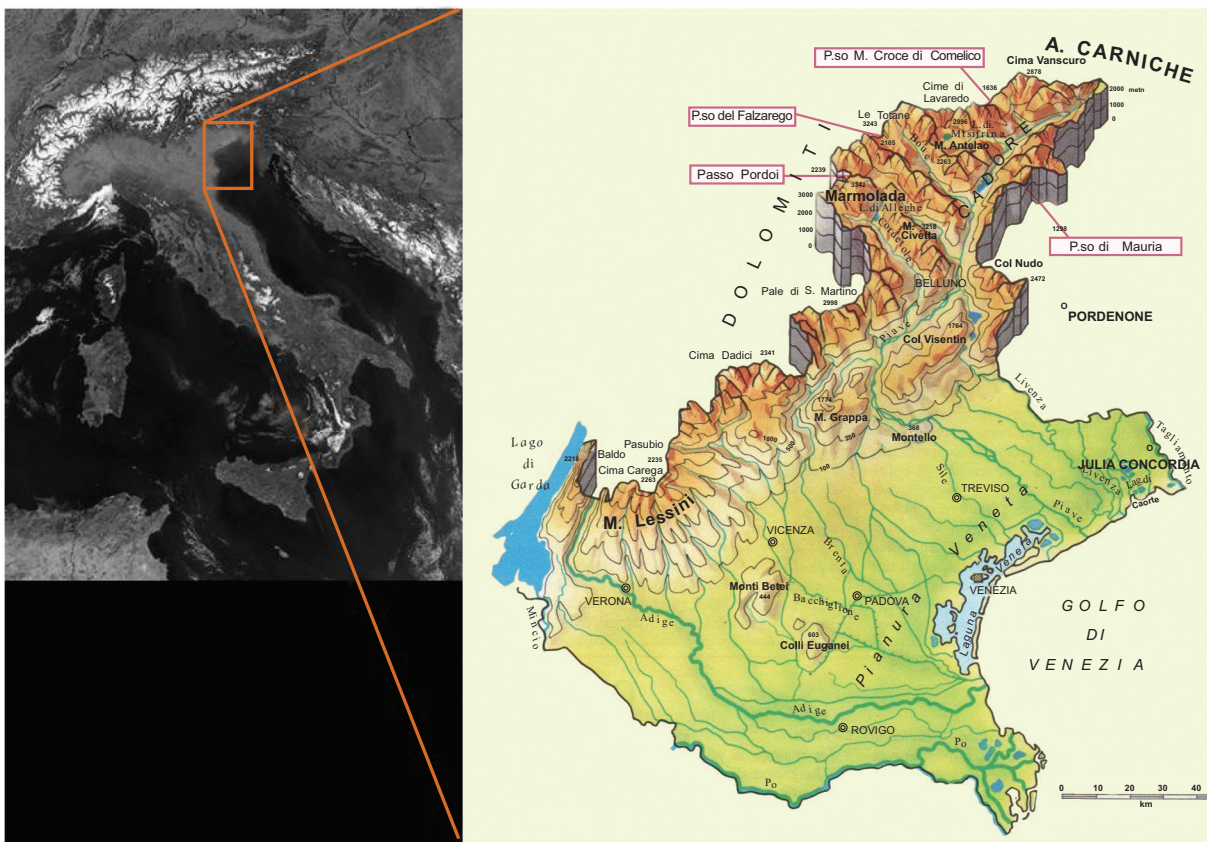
P.so M. Croce di Comelico
A. CARNICHE
Cima Vanscuro
2878
1636
Cime di Lavaredo
2000 metri
1000
0
P.so del Falzarego
Le Tofane
3243
2105
2996
Misurina
M. Antelao
3263
Boite
CADORE
Passo Pordoi
2239
3342
Marmolada
L. di Alleghe
3000
2000
1000
0
M. Civetta
3218
Cordevole
1298
P.so di Mauria
DOLOMITI
Col Nudo
BELLUNO
2472
Pale di S. Martino
2998
PORDENONE
Piave
1764
Col Visentin
Cima Dadici
2341
Livenza
1775
M. Grappa
Lago di Garda
2218
Pasubio
2235
Baldo
Cima Carega
2263
1000
500
200
368
Montello
Tagliamento
100
Sile
TREVISO
JULIA CONCORDIA
Livenza
Lagdi Caorle
Piave
M. Lessini
VICENZA
Brenta
Pianura Veneta
Laguna Veneta
Monti Berici
444
PADOVA
VENEZIA
VERONA
Bacchiglione
GOLFO DI VENEZIA
Mincio
Adige
603
Colli Euganei
Laguna
Pianura
Adige
ROVIGO
Po
Po
0 10 20 30 40
km